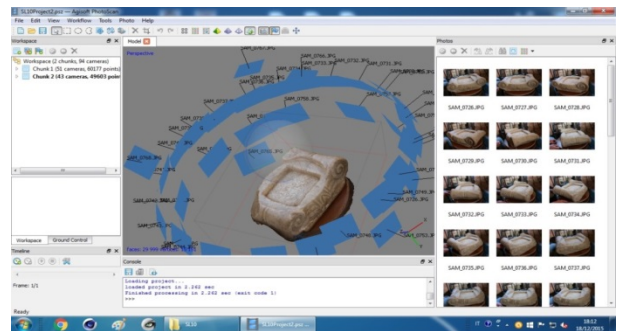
SL10Project2.psz — Agisoft PhotoScan
File Edit View Workflow Tools Photo Help
Workspace
Workspace (2 chunks, 94 cameras)
Chunk 1 (51 cameras, 60177 points)
Chunk 2 (43 cameras, 49603 points)
Model
Perspective
SAM_0740.JPG
SAM_0735.JPG
SAM_0736.JPG
SAM_0732.JPG
SAM_0731.JPG
SAM_0730.JPG
SAM_0729.JPG
SAM_0728.JPG
SAM_0744.JPG
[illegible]
Faces: 2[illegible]
Workspace Ground Control
Timeline
Frame: 1/1
Console
Loading project...
Loaded project in 2.242 sec
Finished processing in 2.242 sec (exit code 1)
>>>
Photos
SAM_0726.JPG SAM_0727.JPG SAM_0728.JPG
SAM_0729.JPG SAM_0730.JPG SAM_0731.JPG
SAM_0732.JPG SAM_0733.JPG SAM_0734.JPG
SAM_0735.JPG SAM_0736.JPG SAM_0737.JPG
Ready
SL10
SL10Project2.psz
18:12
18/12/2015